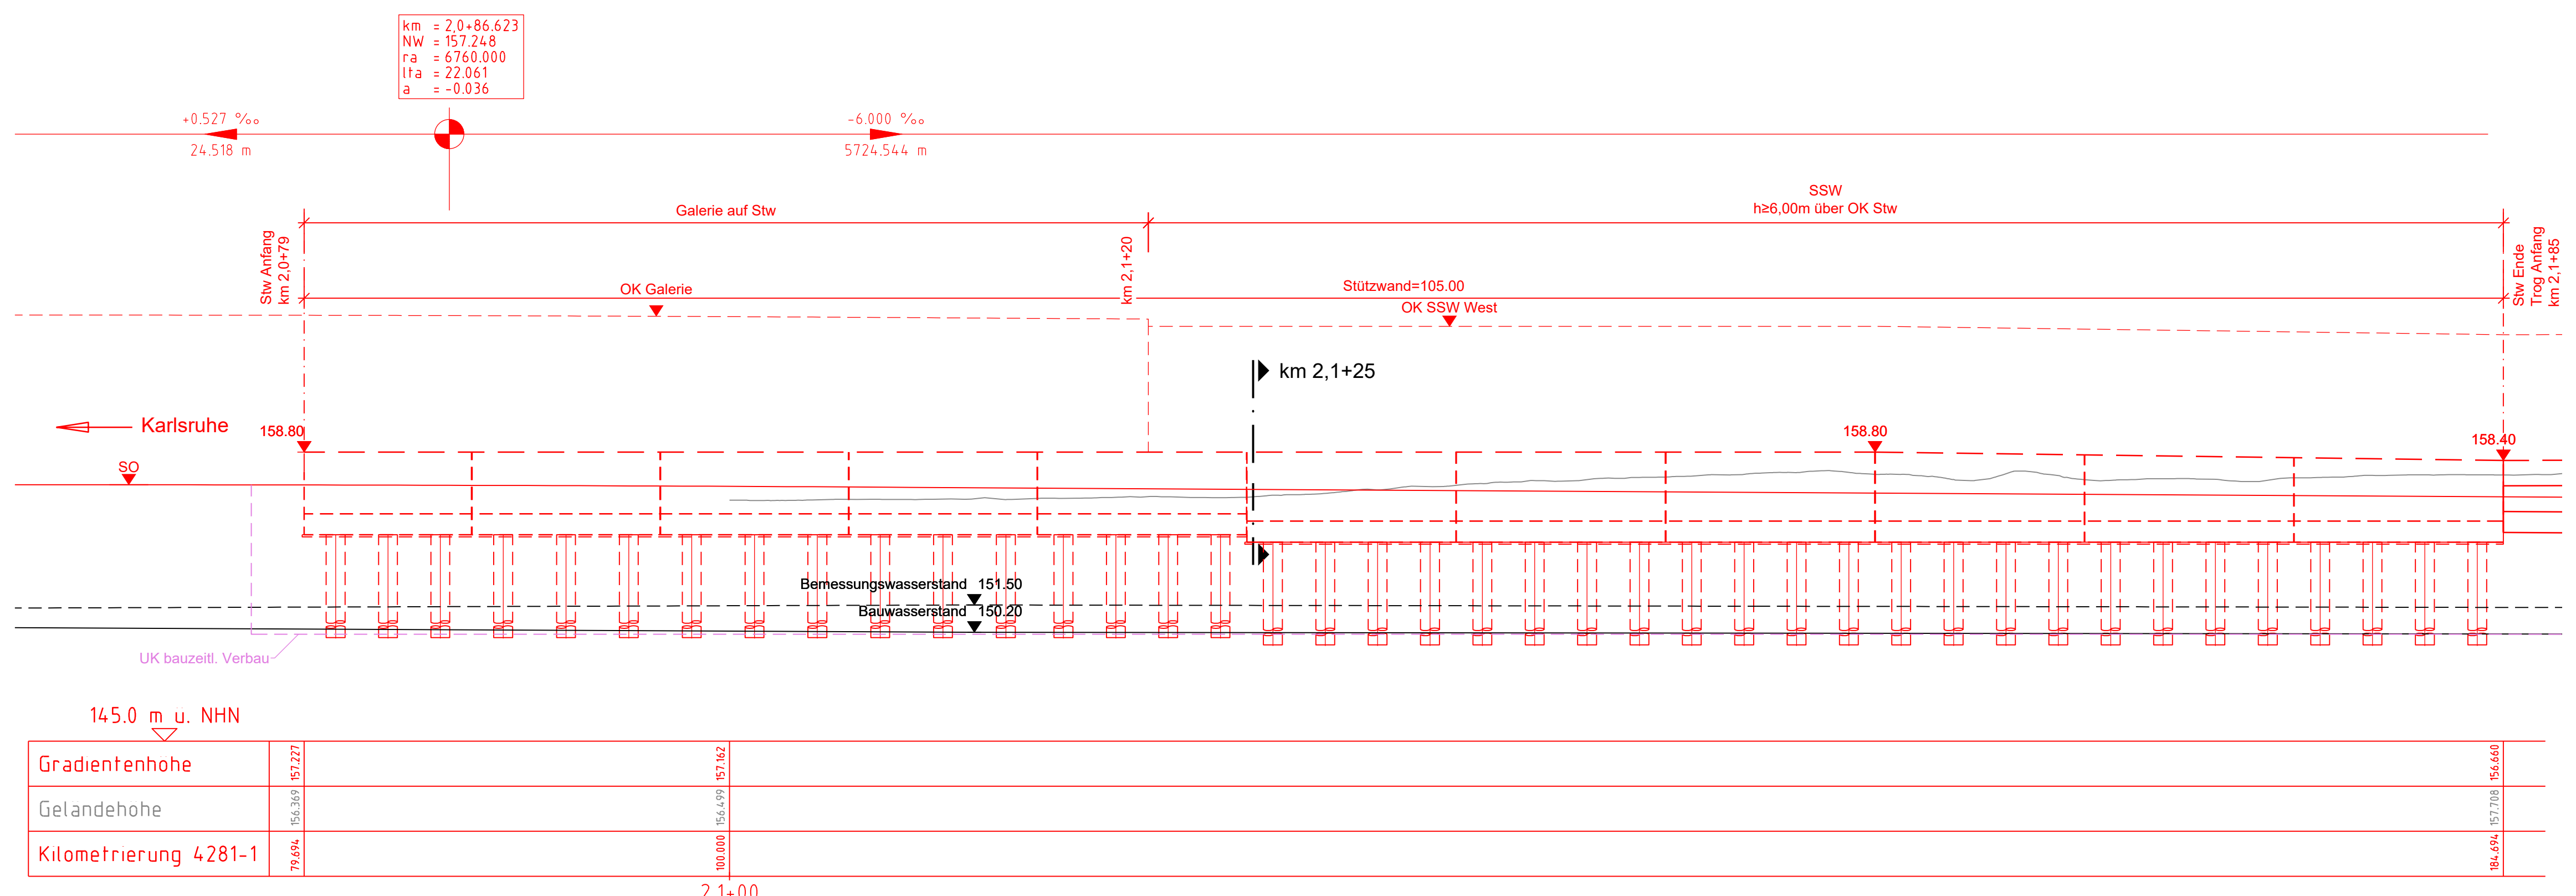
km = 2,0+86.623
NW = 157.248
ra = 6760.000
lta = 22.061
a = -0.036

+0.527 ‰
24.518 m

-6.000 ‰
5724.544 m

SSW
h≥6,00m über OK Stw

Galerie auf Stw

Stw Anfang
km 2,0+79

km 2,1+20

Stw Ende
Trog Anfang
km 2,1+85

OK Galerie

Stützwand=105.00
OK SSW West

km 2,1+25

Karlsruhe

158.80

158.80

158.40

SO

Bemessungswasserstand 151.50
Bauwasserstand 150.20

UK bauzeitl. Verbau

145.0 m u. NHN

| Gradientenhohe | 157.227 | 157.162 | 156.660 |
|---|---|---|---|
| Gelandehohe | 156.369 | 156.499 | 157.708 |
| Kilometrierung 4281-1 | 79.694 | 100.000 | 184.694 |

2,1+00